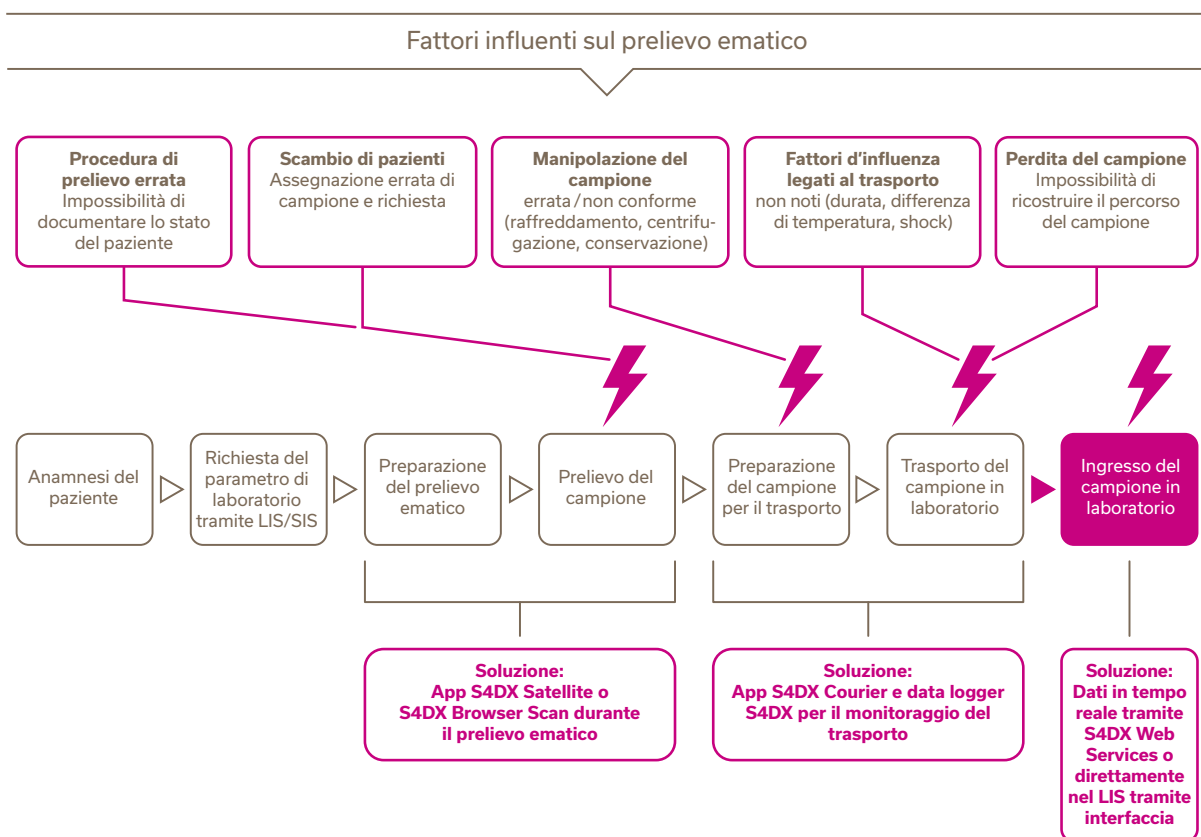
Fattori influenti sul prelievo ematico

**Procedura di prelievo errata** Impossibilità di documentare lo stato del paziente

**Scambio di pazienti** Assegnazione errata di campione e richiesta

**Manipolazione del campione** errata / non conforme (raffreddamento, centrifugazione, conservazione)

**Fattori d'influenza legati al trasporto** non noti (durata, differenza di temperatura, shock)

**Perdita del campione** Impossibilità di ricostruire il percorso del campione

Anamnesi del paziente

Richiesta del parametro di laboratorio tramite LIS/SIS

Preparazione del prelievo ematico

Prelievo del campione

Preparazione del campione per il trasporto

Trasporto del campione in laboratorio

Ingresso del campione in laboratorio

**Soluzione: App S4DX Satellite o S4DX Browser Scan durante il prelievo ematico**

**Soluzione: App S4DX Courier e data logger S4DX per il monitoraggio del trasporto**

**Soluzione: Dati in tempo reale tramite S4DX Web Services o direttamente nel LIS tramite interfaccia**